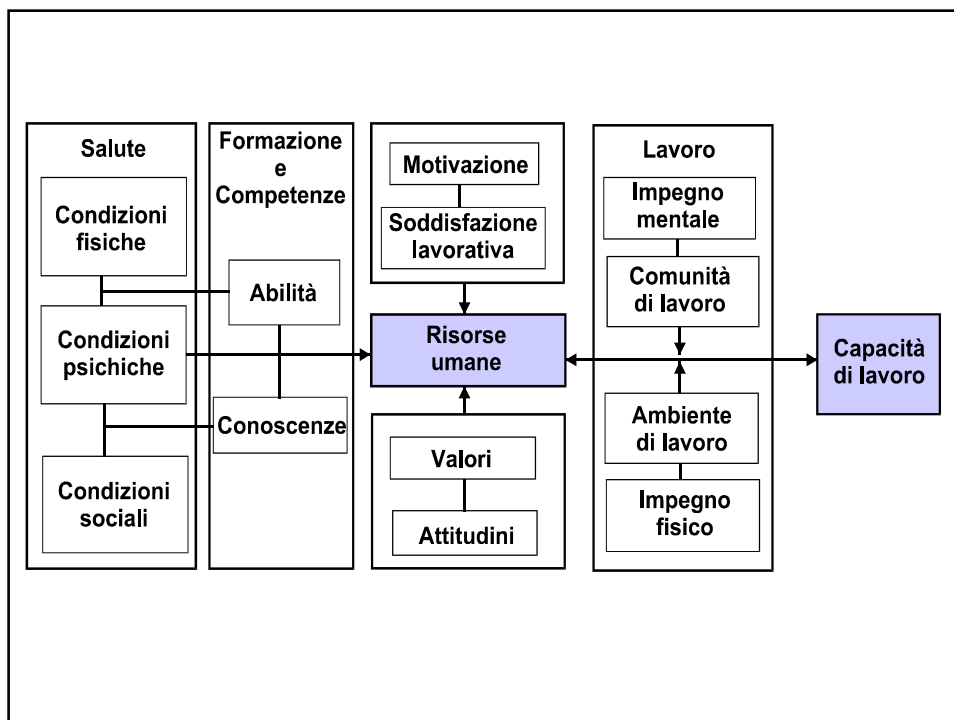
Salute

Condizioni fisiche

Condizioni psichiche

Condizioni sociali

Formazione e Competenze

Abilità

Conoscenze

Motivazione

Soddisfazione lavorativa

Risorse umane

Valori

Attitudini

Lavoro

Impegno mentale

Comunità di lavoro

Ambiente di lavoro

Impegno fisico

Capacità di lavoro